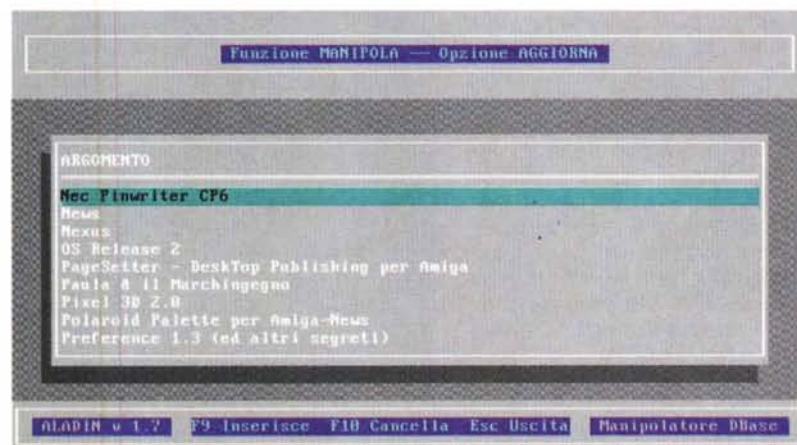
Funzione MANIPOLA — Opzione AGGIORNA

ARGOMENTO

Nec Pinwriter CP6
News
Nexus
OS Release 2
PageSetter - DeskTop Publishing per Amiga
Paula & il Marchingegno
Pixel 3D 2.0
Polaroid Palette per Amiga-News
Preference 1.3 (ed altri segreti)

ALADIN v 1.7   F9 Inserisce   F10 Cancella   Esc Uscita   Manipolatore DBase